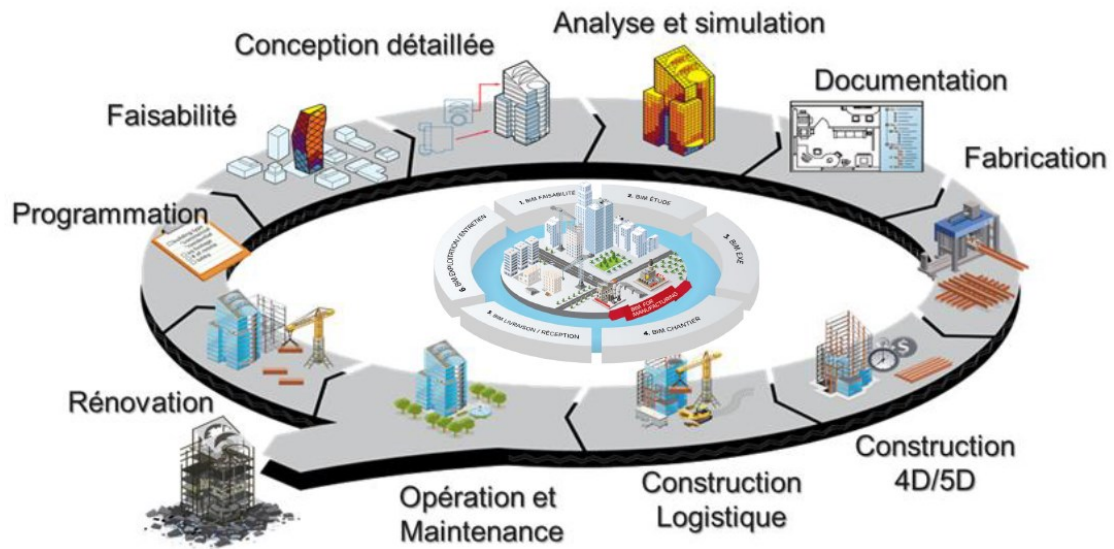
Analyse et simulation

Conception détaillée

Documentation

Faisabilité

Fabrication

Programmation

1. BIM FAISABILITÉ

2. BIM ÉTUDE

3. BIM EXE

4. BIM CHANTIER

5. BIM LIVRAISON / RÉCEPTION

6. BIM EXPLOITATION / ENTRETIEN

BIM FOR MANUFACTURING

Rénovation

Construction 4D/5D

Opération et Maintenance

Construction Logistique